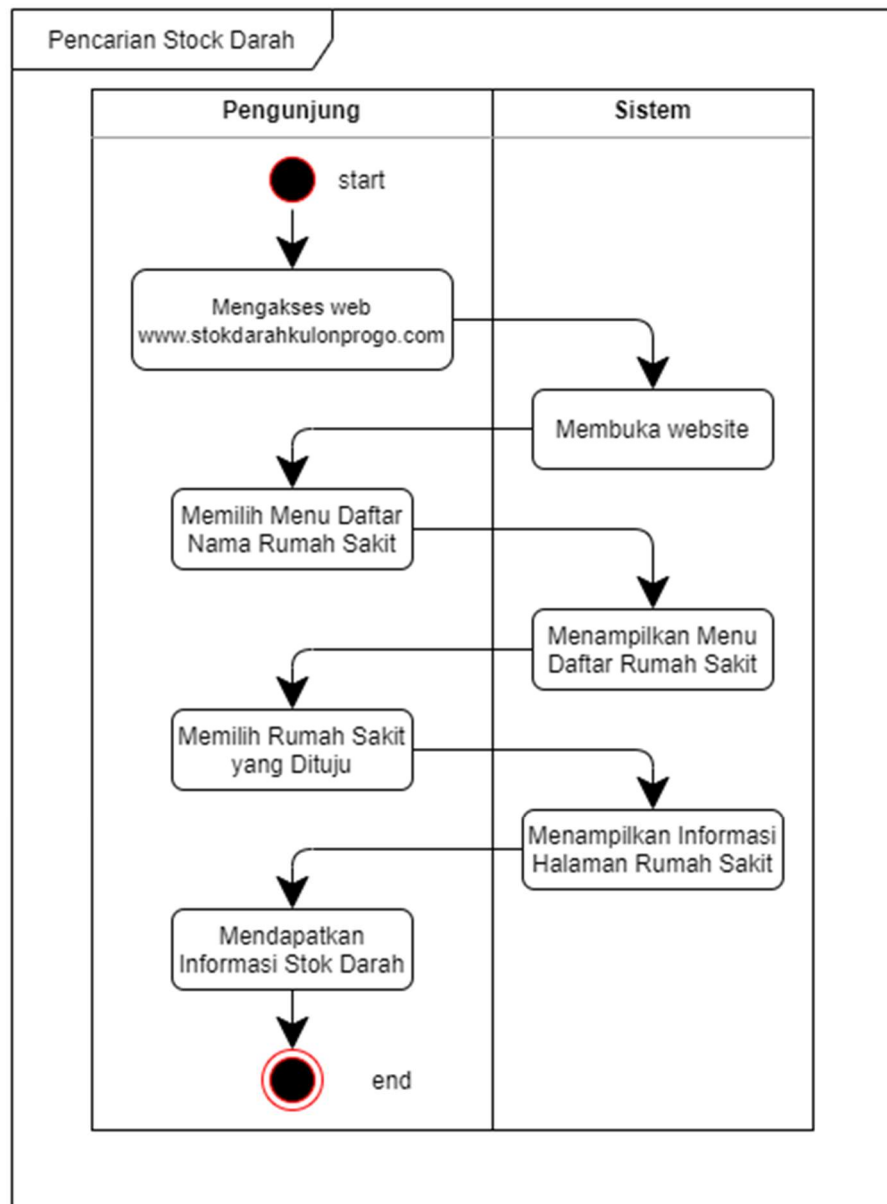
Pencarian Stock Darah

Pengunjung

Sistem

start

Mengakses web www.stokdarahkulonprogo.com

Membuka website

Memilih Menu Daftar Nama Rumah Sakit

Menampilkan Menu Daftar Rumah Sakit

Memilih Rumah Sakit yang Dituju

Menampilkan Informasi Halaman Rumah Sakit

Mendapatkan Informasi Stok Darah

end